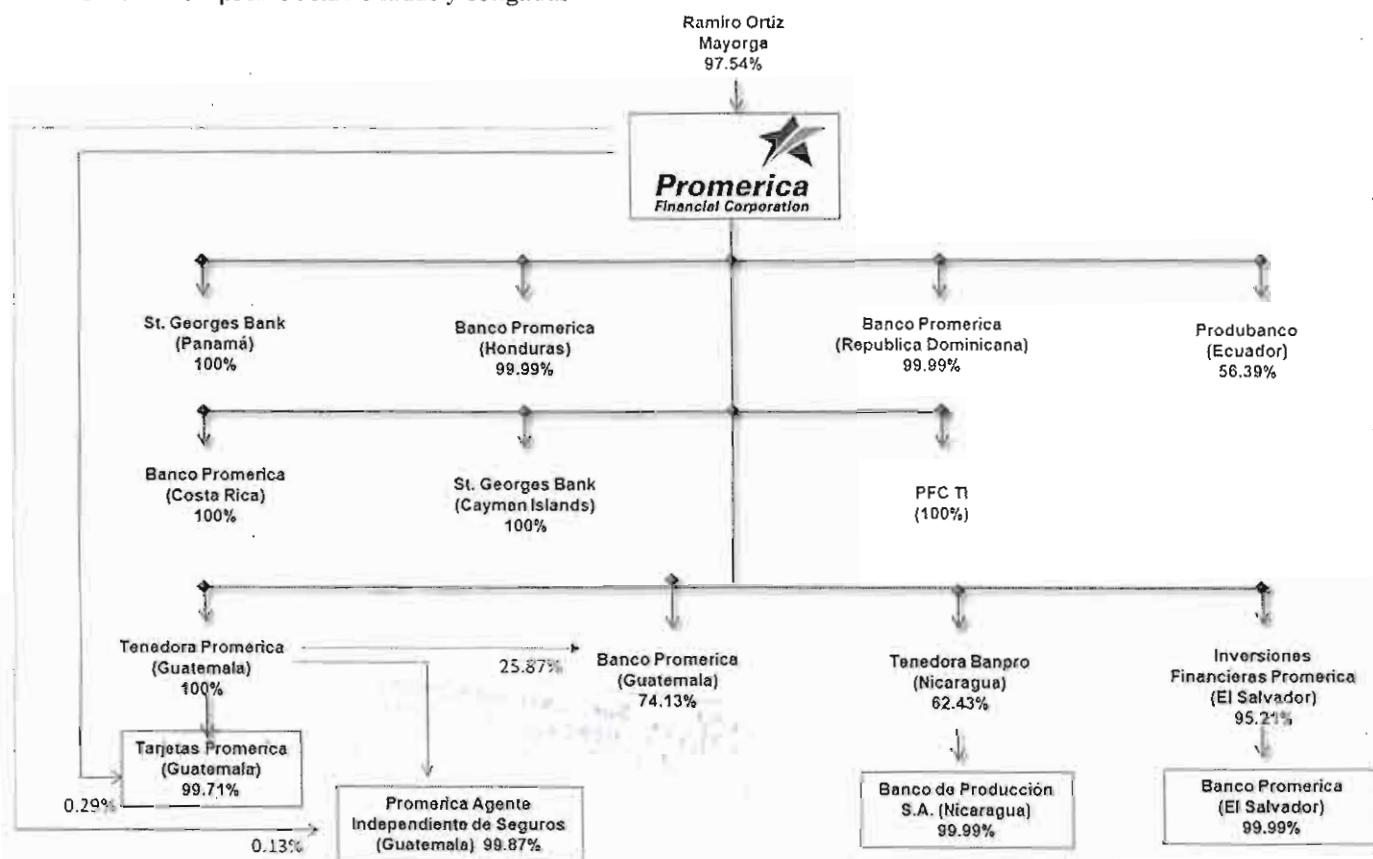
Ramiro Ortiz Mayorga
97.54%

Promerica
Financial Corporation

St. Georges Bank (Panamá) 100%

Banco Promerica (Honduras) 99.99%

Banco Promerica (Republica Dominicana) 99.99%

Produbanco (Ecuador) 56.39%

Banco Promerica (Costa Rica) 100%

St. Georges Bank (Cayman Islands) 100%

PFC TI (100%)

Tenedora Promerica (Guatemala) 100%

25.87%

Banco Promerica (Guatemala) 74.13%

Tenedora Banpro (Nicaragua) 62.43%

Inversiones Financieras Promerica (El Salvador) 95.21%

Tarjetas Promerica (Guatemala) 99.71%

0.29%

Promerica Agente Independiente de Seguros (Guatemala) 99.87%

0.13%

Banco de Producción S.A. (Nicaragua) 99.99%

Banco Promerica (El Salvador) 99.99%